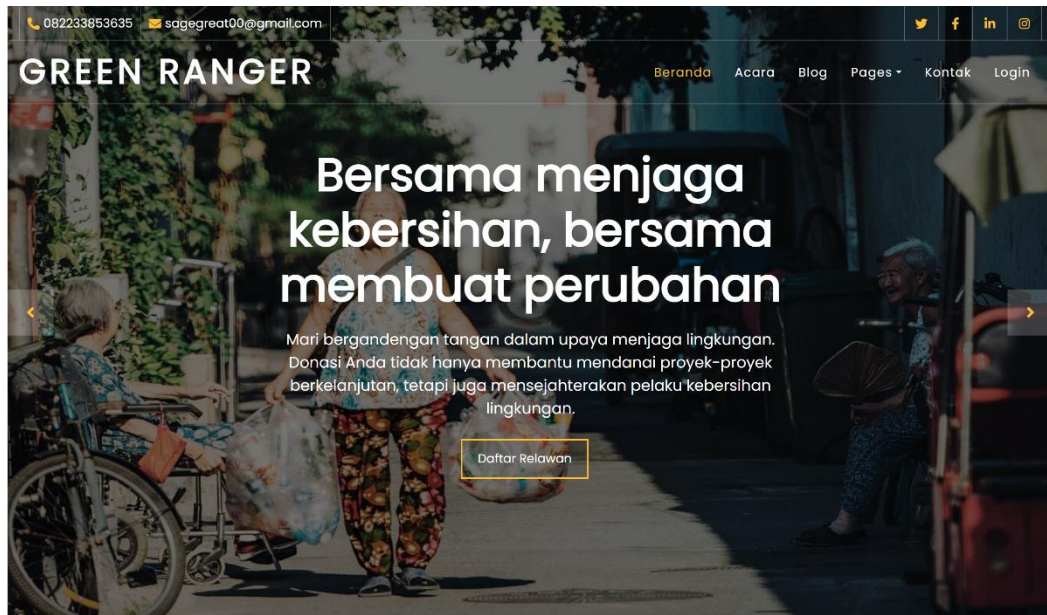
082233853635 sagegreat00@gmail.com

GREEN RANGER

Beranda Acara Blog Pages Kontak Login

Bersama menjaga kebersihan, bersama membuat perubahan

Mari bergandengan tangan dalam upaya menjaga lingkungan. Donasi Anda tidak hanya membantu mendanai proyek-proyek berkelanjutan, tetapi juga mensejahterakan pelaku kebersihan lingkungan.

Daftar Relawan